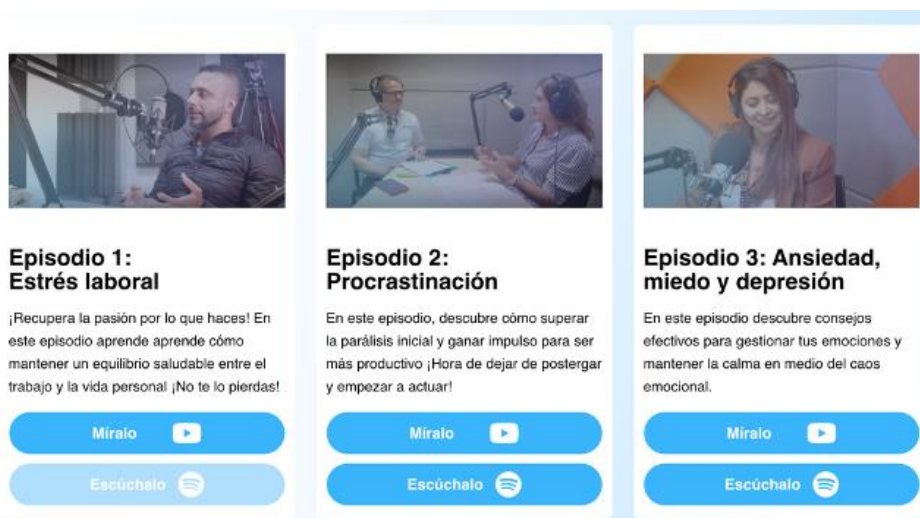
Episodio 1:
Estrés laboral

¡Recupera la pasión por lo que haces! En este episodio aprende aprende cómo mantener un equilibrio saludable entre el trabajo y la vida personal ¡No te lo pierdas!

Míralo

Escúchalo

Episodio 2:
Procrastinación

En este episodio, descubre cómo superar la parálisis inicial y ganar impulso para ser más productivo ¡Hora de dejar de postergar y empezar a actuar!

Míralo

Escúchalo

Episodio 3: Ansiedad, miedo y depresión

En este episodio descubre consejos efectivos para gestionar tus emociones y mantener la calma en medio del caos emocional.

Míralo

Escúchalo